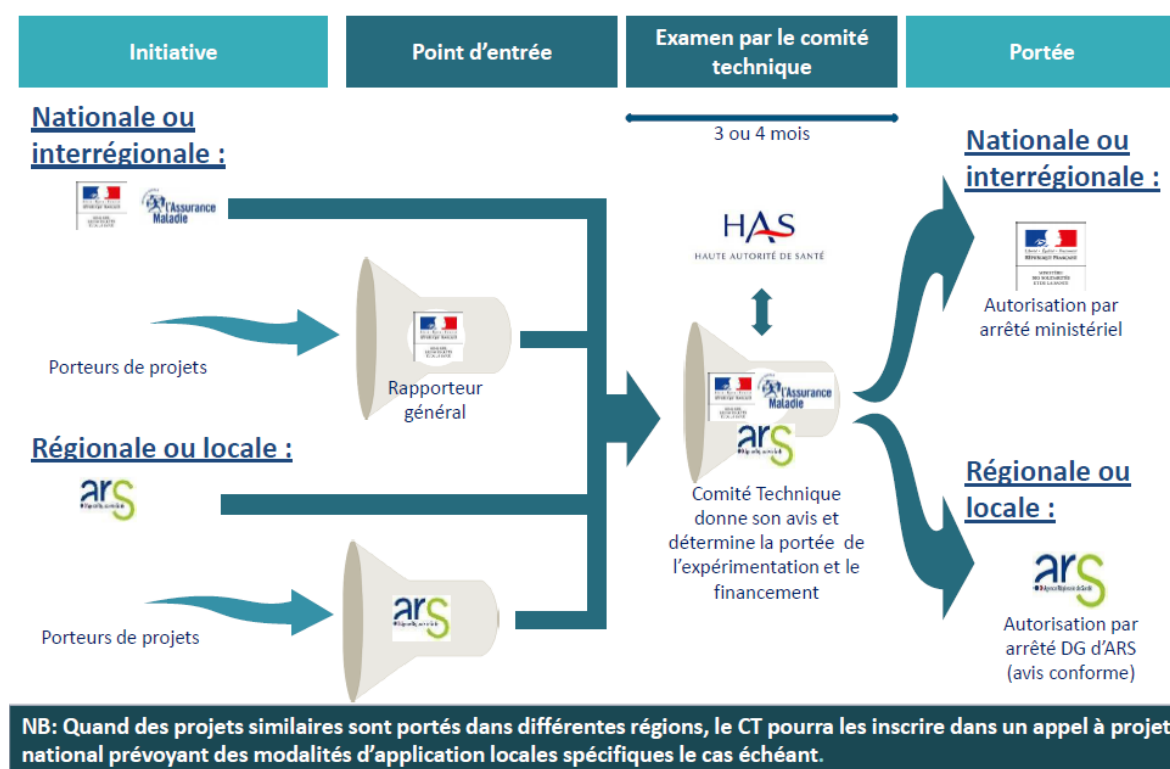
Initiative

Point d’entrée

Examen par le comité technique

Portée

3 ou 4 mois

Nationale ou interrégionale :

L'Assurance Maladie

Porteurs de projets

Rapporteur général

Régionale ou locale :

ars

Porteurs de projets

ars

HAS
HAUTE AUTORITÉ DE SANTÉ

L'Assurance Maladie

ars

Comité Technique donne son avis et détermine la portée de l’expérimentation et le financement

Nationale ou interrégionale :

Autorisation par arrêté ministériel

Régionale ou locale :

ars

Autorisation par arrêté DG d’ARS (avis conforme)

NB: Quand des projets similaires sont portés dans différentes régions, le CT pourra les inscrire dans un appel à projet national prévoyant des modalités d’application locales spécifiques le cas échéant.